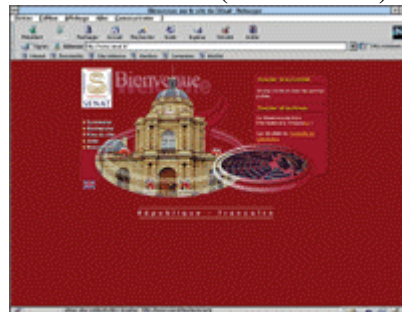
Bienvenue sur le site du Sénat - Netscape

Fichier Édition Affichage Aller Communicator Aide

Précédent Suivant Recharger Accueil Rechercher Guide Imprimer Sécurité Arrêter

Signets Adresse: http://www.senat.fr/

S
SÉNAT

Bienvenue

Dossier d'actualité

Dossier législatif

République Française